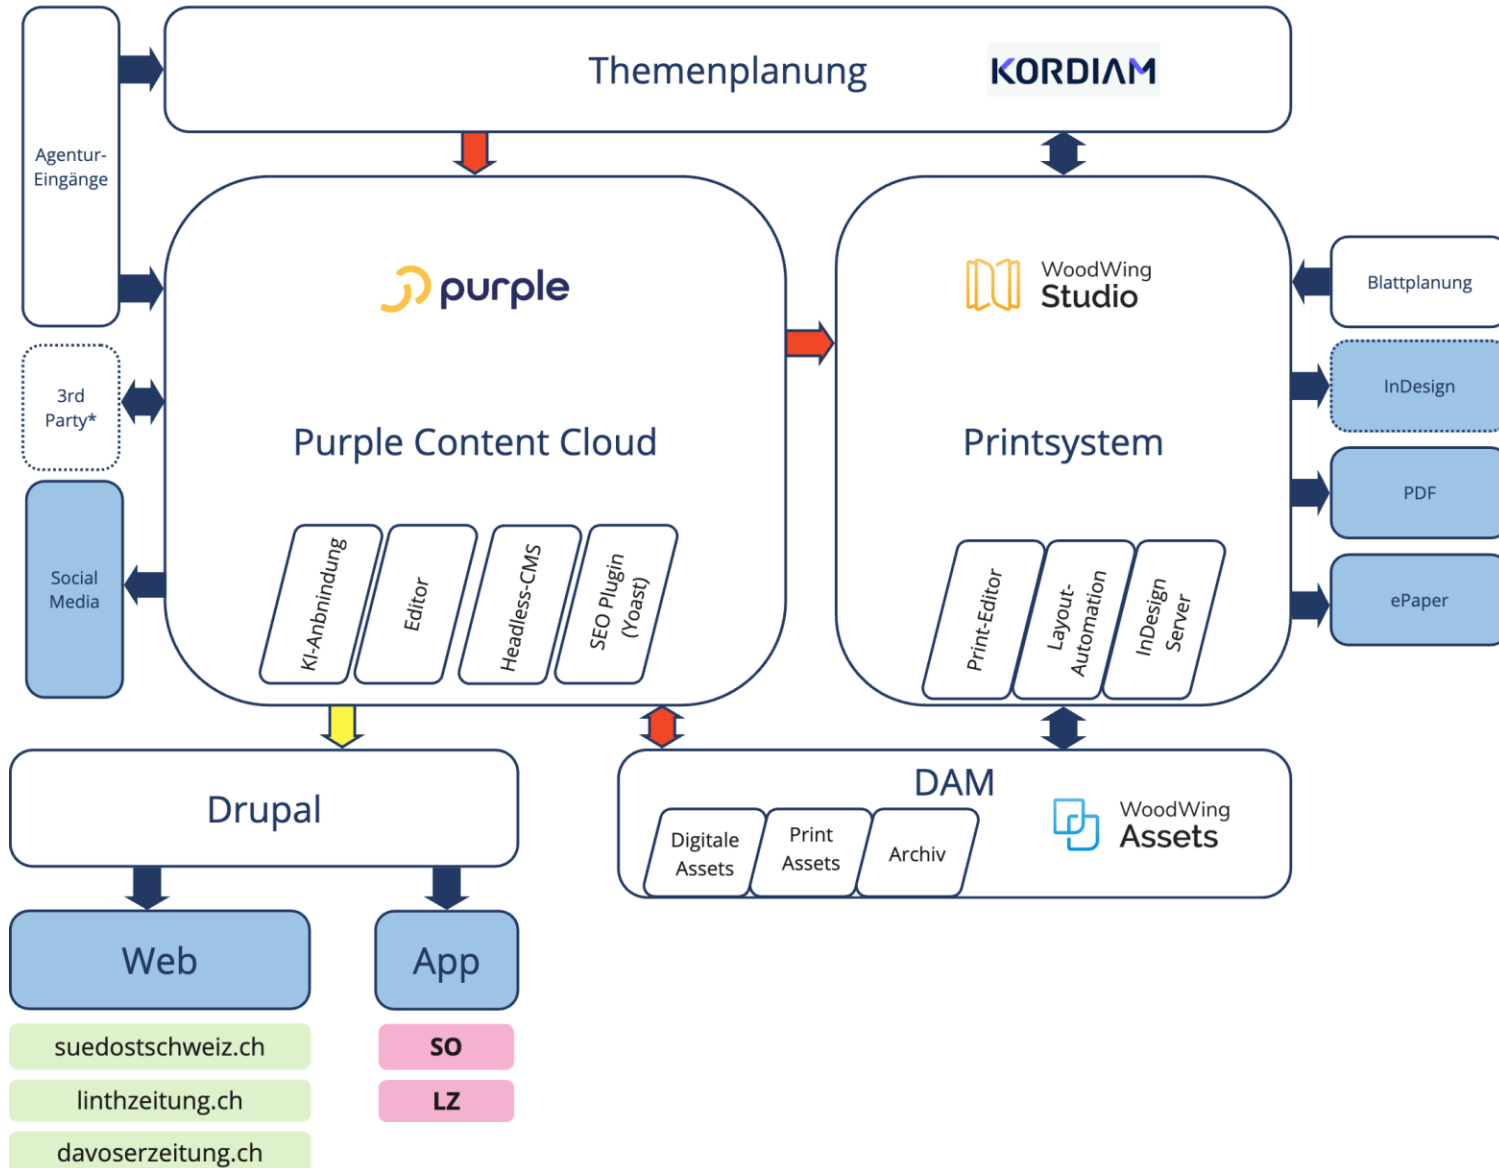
Agentur-Eingänge

Themenplanung

KORDIAM

3rd Party*

Social Media

purple

Purple Content Cloud

KI-Anbindung

Editor

Headless-CMS

SEO Plugin (Yoast)

WoodWing Studio

Printsystem

Print-Editor

Layout-Automation

InDesign Server

Blattplanung

InDesign

PDF

ePaper

Drupal

DAM

Digitale Assets

Print Assets

Archiv

WoodWing Assets

Web

App

suedostschweiz.ch

linthzeitung.ch

davoserzeitung.ch

SO

LZ